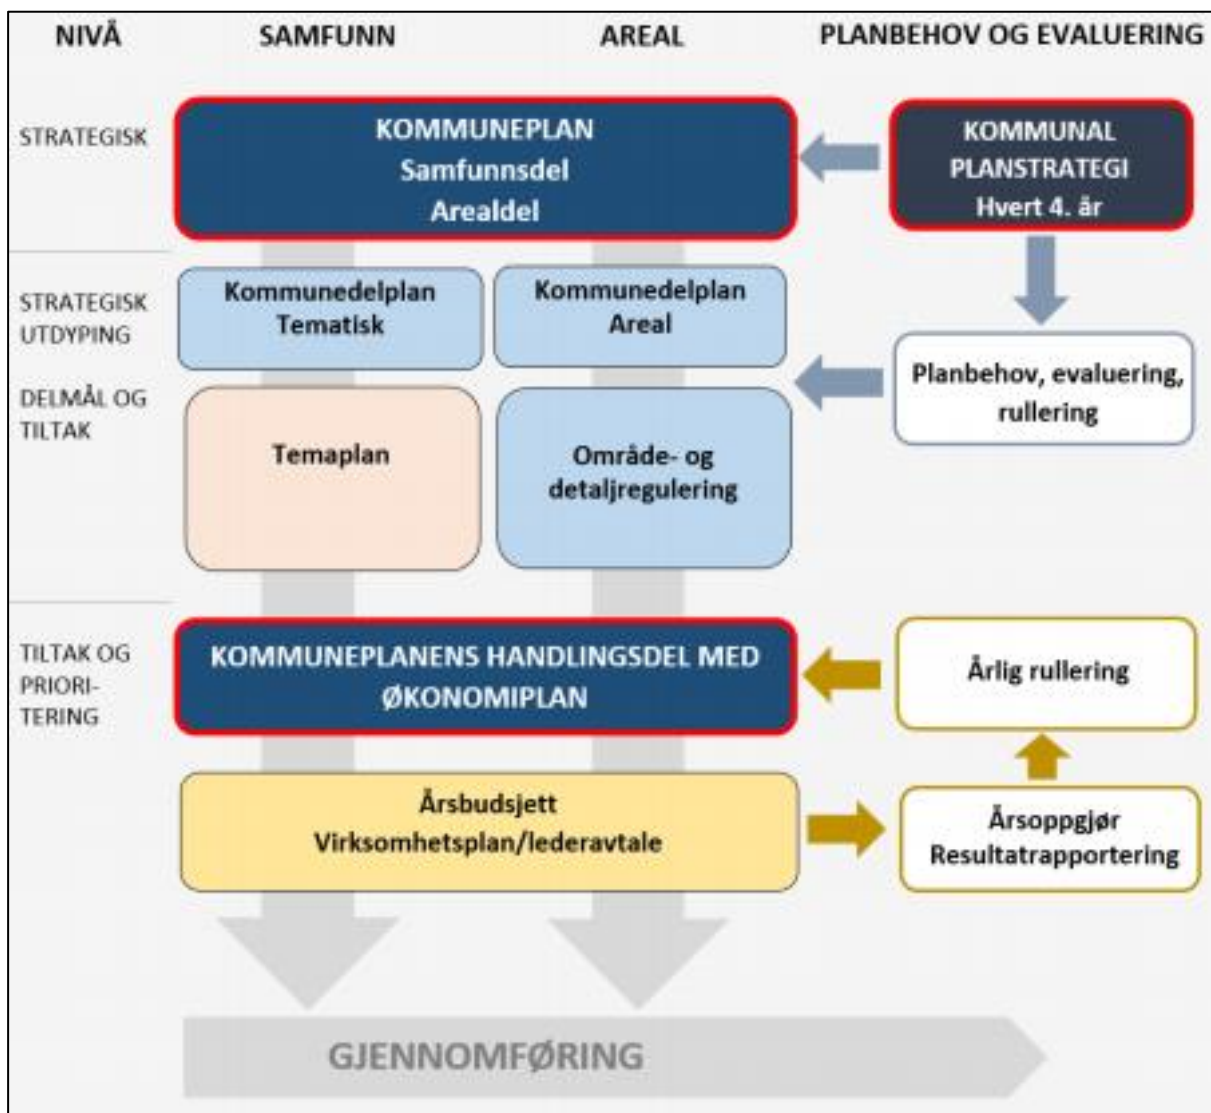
NIVÅ SAMFUNN AREAL PLANBEHOV OG EVALUERING

STRATEGISK

KOMMUNEPLAN
Samfunnsdel
Arealdel

KOMMUNAL
PLANSTRATEGI
Hvert 4. år

STRATEGISK UTDYPING

DELMÅL OG TILTAK

Kommunedelplan
Tematisk

Kommunedelplan
Areal

Planbehov, evaluering, rullering

Temaplan

Område- og detaljregulering

TILTAK OG PRIORI-TERING

KOMMUNEPLANENS HANDLINGSDEL MED ØKONOMIPLAN

Årlig rullering

Årsbudsjett
Virksomhetsplan/lederavtale

Årsoppgjør
Resultatrapportering

GJENNOMFØRING